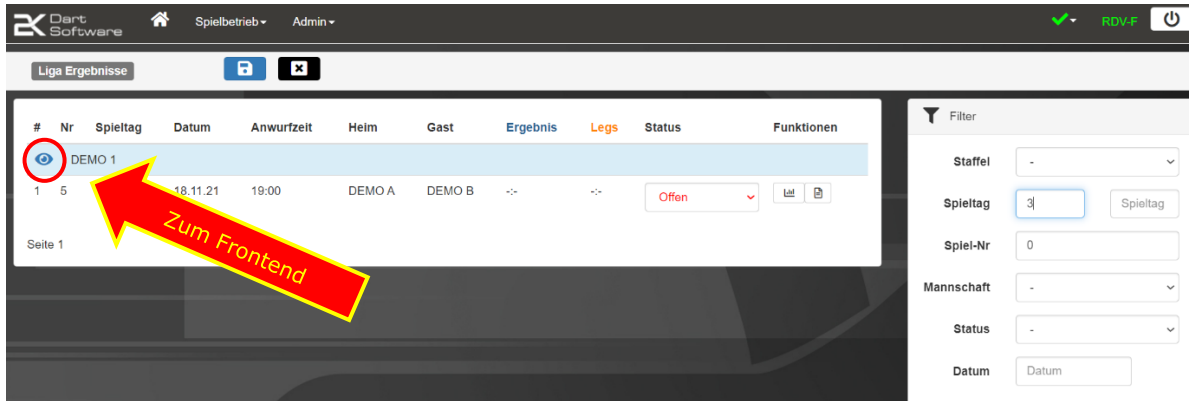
2K Dart Software
Spielbetrieb
Admin
RDV-F

Liga Ergebnisse

| # | Nr | Spieltag | Datum | Anwurfzeit | Heim | Gast | Ergebnis | Legs | Status | Funktionen |
|---|---|---|---|---|---|---|---|---|---|---|
| | DEMO 1 | | | | | | | | | |
| 1 | 5 | | 18.11.21 | 19:00 | DEMO A | DEMO B | -:- | -:- | Offen | |

Seite 1

Zum Frontend

Filter

Staffel -
Spieltag 3 Spieltag
Spiel-Nr 0
Mannschaft -
Status -
Datum Datum